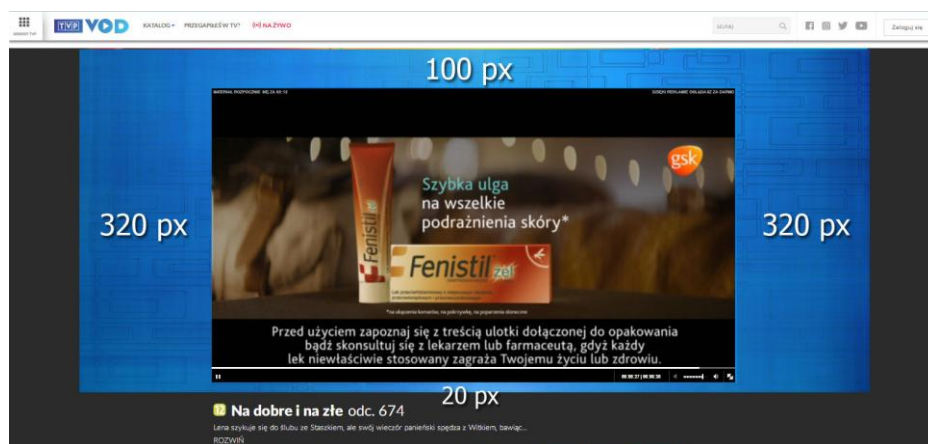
TVP VOD KATALOG PRZEGAPIŁEŚ TV? NA ŻYWO

SZUKAJ

Zaloguj się

100 px

MATERIAŁ ROZPOCZNIE SIĘ ZA 00:12

DZIĘKI REKLAMIE OGLĄDASZ ZA DARMO

gsk

Szybka ulga na wszelkie podrażnienia skóry*

Fenistil żel

Fenistil

*na ukąszenia komarów, na pokrzywkę, na poparzenie słoneczne

Przed użyciem zapoznaj się z treścią ulotki dołączonej do opakowania bądź skonsultuj się z lekarzem lub farmaceutą, gdyż każdy lek niewłaściwie stosowany zagraża Twojemu życiu lub zdrowiu.

320 px

320 px

00:00:27 | 00:00:30

20 px

12 Na dobre i na złe odc. 674

Lena szykuje się do ślubu ze Staszkiem, ale swój wieczór panieński spędza z Witkiem, bawiąc...

ROZWIŃ